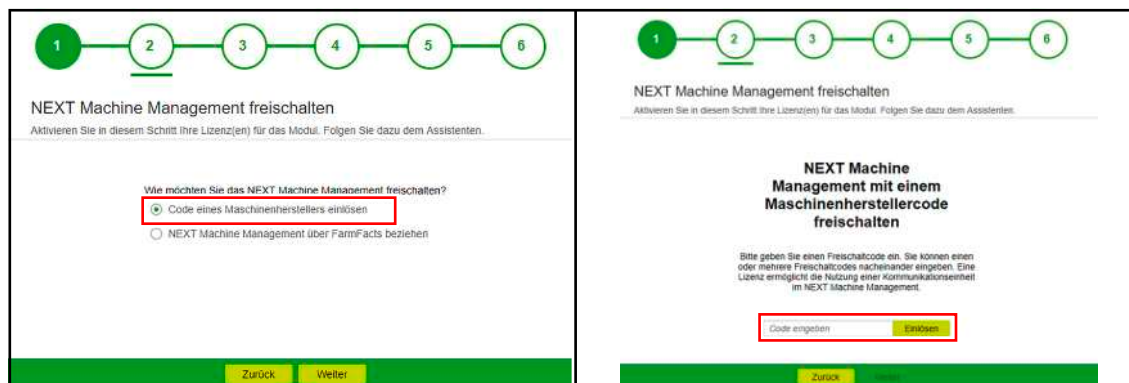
1 2 3 4 5 6

NEXT Machine Management freischalten

Aktivieren Sie in diesem Schritt Ihre Lizenz(en) für das Modul. Folgen Sie dazu dem Assistenten.

Wie möchten Sie das NEXT Machine Management freischalten?

Code eines Maschinenherstellers einlösen

NEXT Machine Management über FarmFacts beziehen

Zurück Weiter

1 2 3 4 5 6

NEXT Machine Management freischalten

Aktivieren Sie in diesem Schritt Ihre Lizenz(en) für das Modul. Folgen Sie dazu dem Assistenten.

NEXT Machine Management mit einem Maschinenherstellercode freischalten

Bitte geben Sie einen Freischaltcode ein. Sie können einen oder mehrere Freischaltcodes nacheinander eingeben. Eine Lizenz ermöglicht die Nutzung einer Kommunikationseinheit im NEXT Machine Management.

Code eingeben Einlösen

Zurück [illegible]